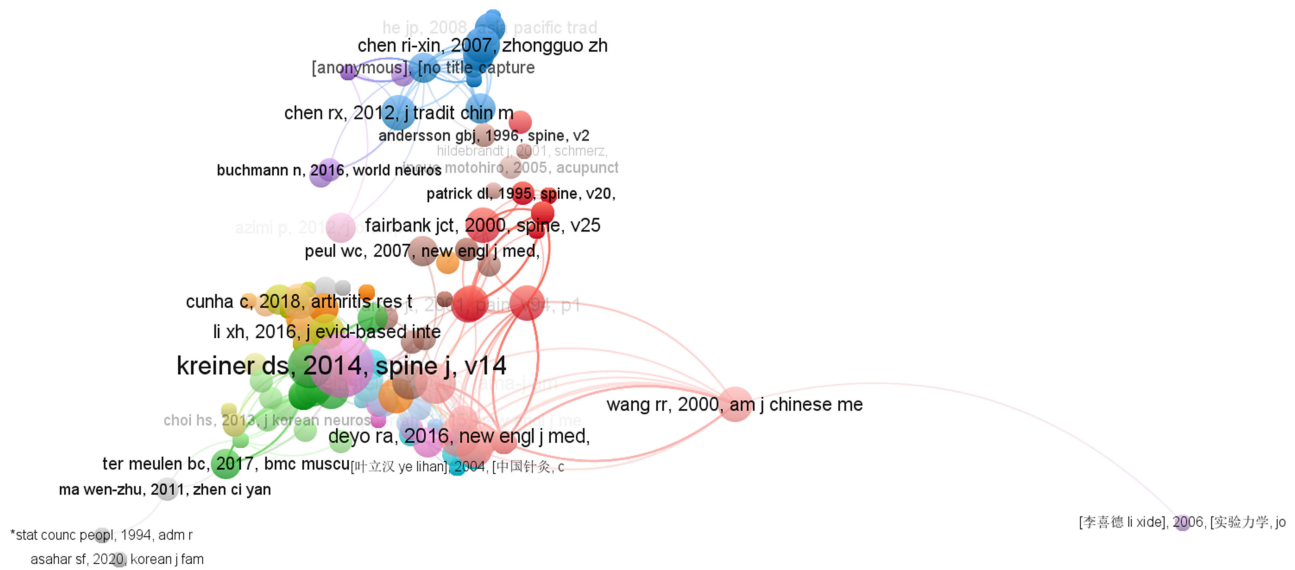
he jp, 2008, asia pacific trad
chen ri-xin, 2007, zhongguo zh
[anonymous], [no title capture
chen rx, 2012, j tradit chin m
andersson gbj, 1996, spine, v2
hildebrandt j, 2001, schmerz,
inoue motohiro, 2005, acupunct
buchmann n, 2016, world neuros
patrick dl, 1995, spine, v20,
azimi p, 2014
fairbank jct, 2000, spine, v25
peul wc, 2007, new engl j med,
cunha c, 2018, arthritis res t
pain med, p1
li xh, 2016, j evid-based inte
kreiner ds, 2014, spine j, v14
wang rr, 2000, am j chinese me
choi hs, 2013, j korean neuros
deyo ra, 2016, new engl j med,
ter meulen bc, 2017, bmc muscu
[叶立汉 ye lihan], 2004, [中国针灸, c
ma wen-zhu, 2011, zhen ci yan
*stat counc peopl, 1994, adm r
asahar sf, 2020, korean j fam
[李喜德 li xide], 2006, [实验力学, jo